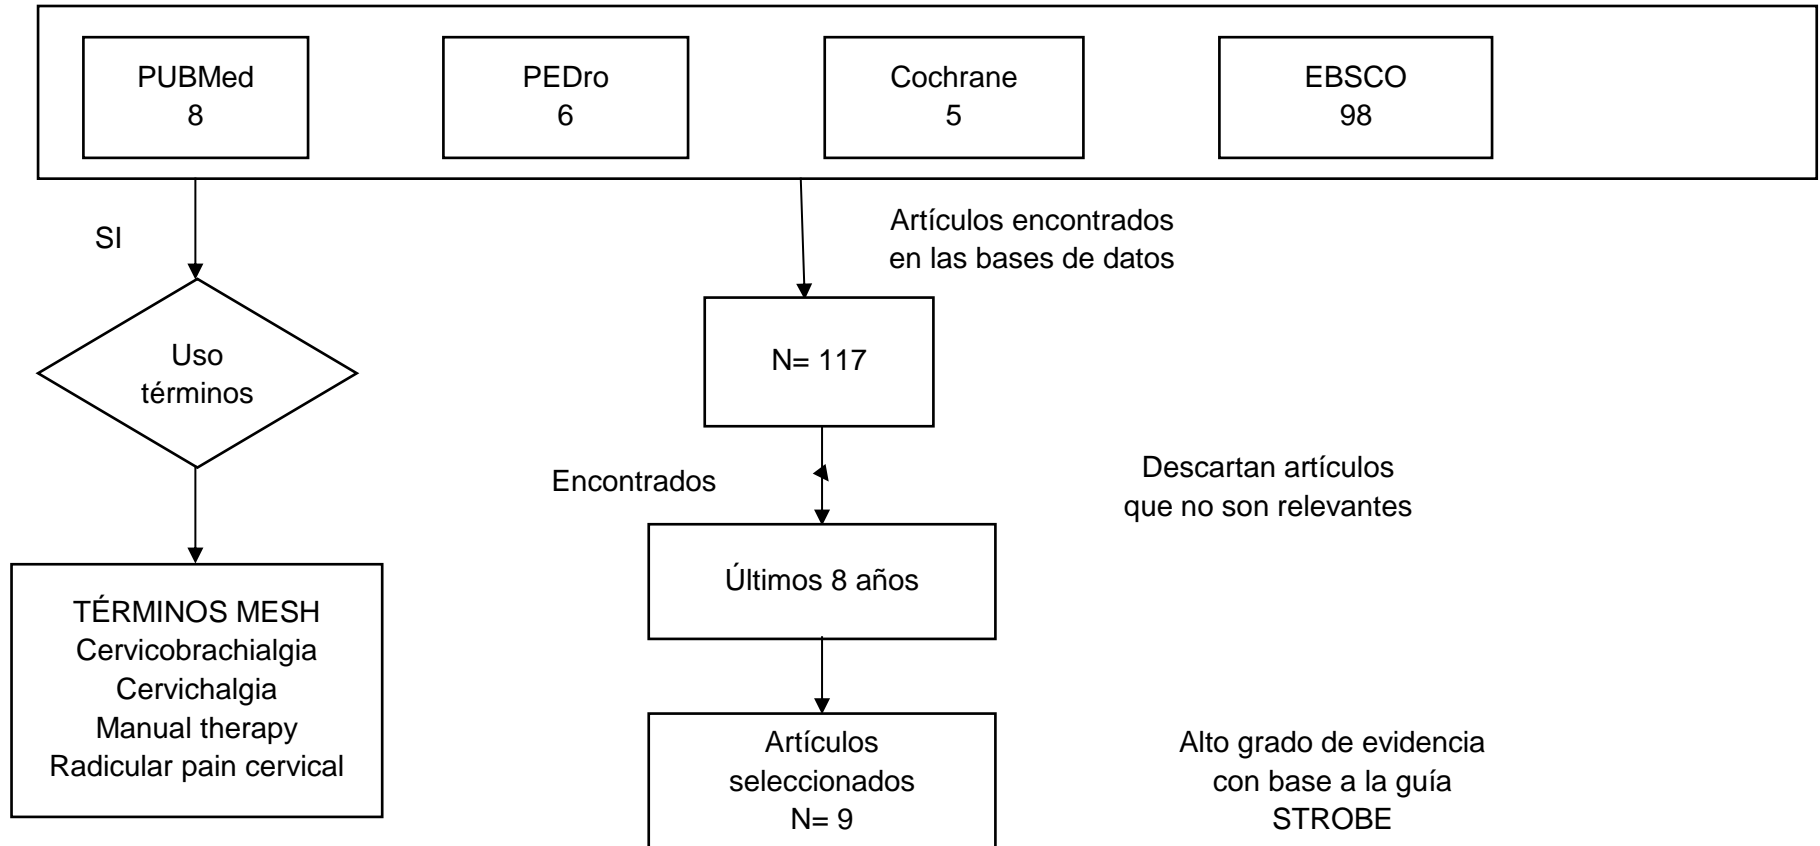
PUBMed
8

PEDro
6

Cochrane
5

EBSCO
98

SI

Uso términos

TÉRMINOS MESH
Cervicobrachialgia
Cervichalgia
Manual therapy
Radicular pain cervical

Artículos encontrados en las bases de datos

N= 117

Encontrados

Descartan artículos que no son relevantes

Últimos 8 años

Artículos seleccionados
N= 9

Alto grado de evidencia con base a la guía STROBE